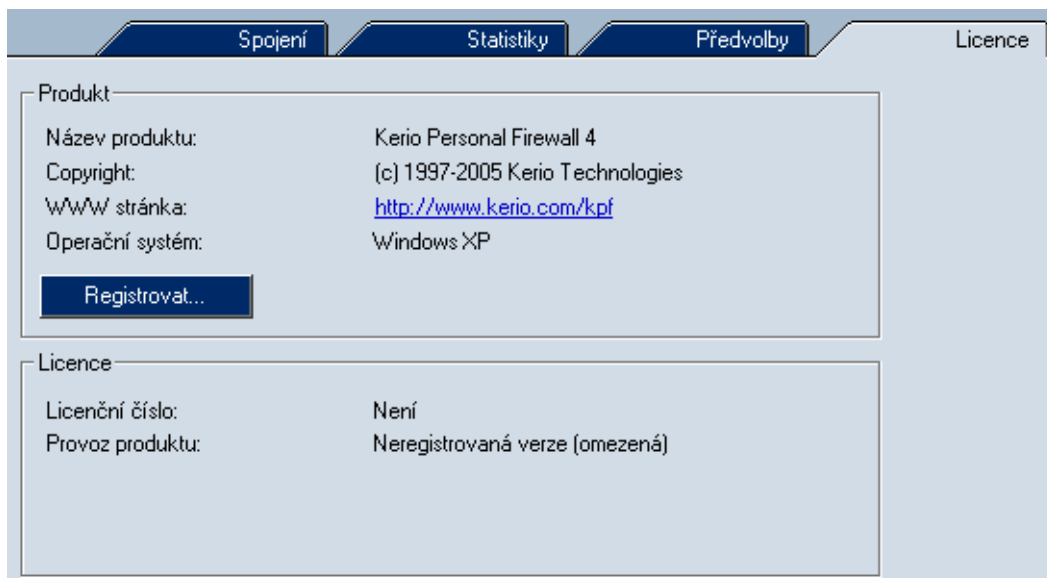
Spojení | Statistiky | Předvolby | Licence

Produkt

| | |
|---|---|
| Název produktu: | Kerio Personal Firewall 4 |
| Copyright: | (c) 1997-2005 Kerio Technologies |
| WWW stránka: | http://www.kerio.com/kpf |
| Operační systém: | Windows XP |

Registrovat...

Licence

| | |
|---|---|
| Licenční číslo: | Není |
| Provoz produktu: | Neregistrovaná verze (omezená) |